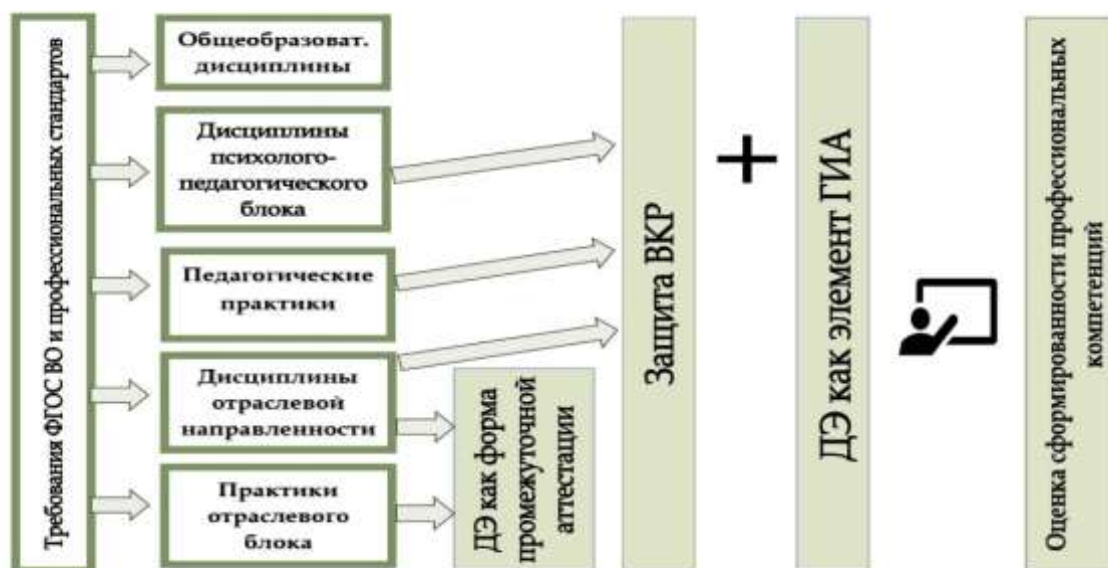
Требования ФГОС ВО и профессиональных стандартов

Общеобразоват. дисциплины

Дисциплины психолого-педагогического блока

Педагогические практики

Дисциплины отраслевой направленности

Практики отраслевого блока

ДЭ как форма промежуточной аттестации

Защита ВКР

+

ДЭ как элемент ГИА

Оценка сформированности профессиональных компетенций